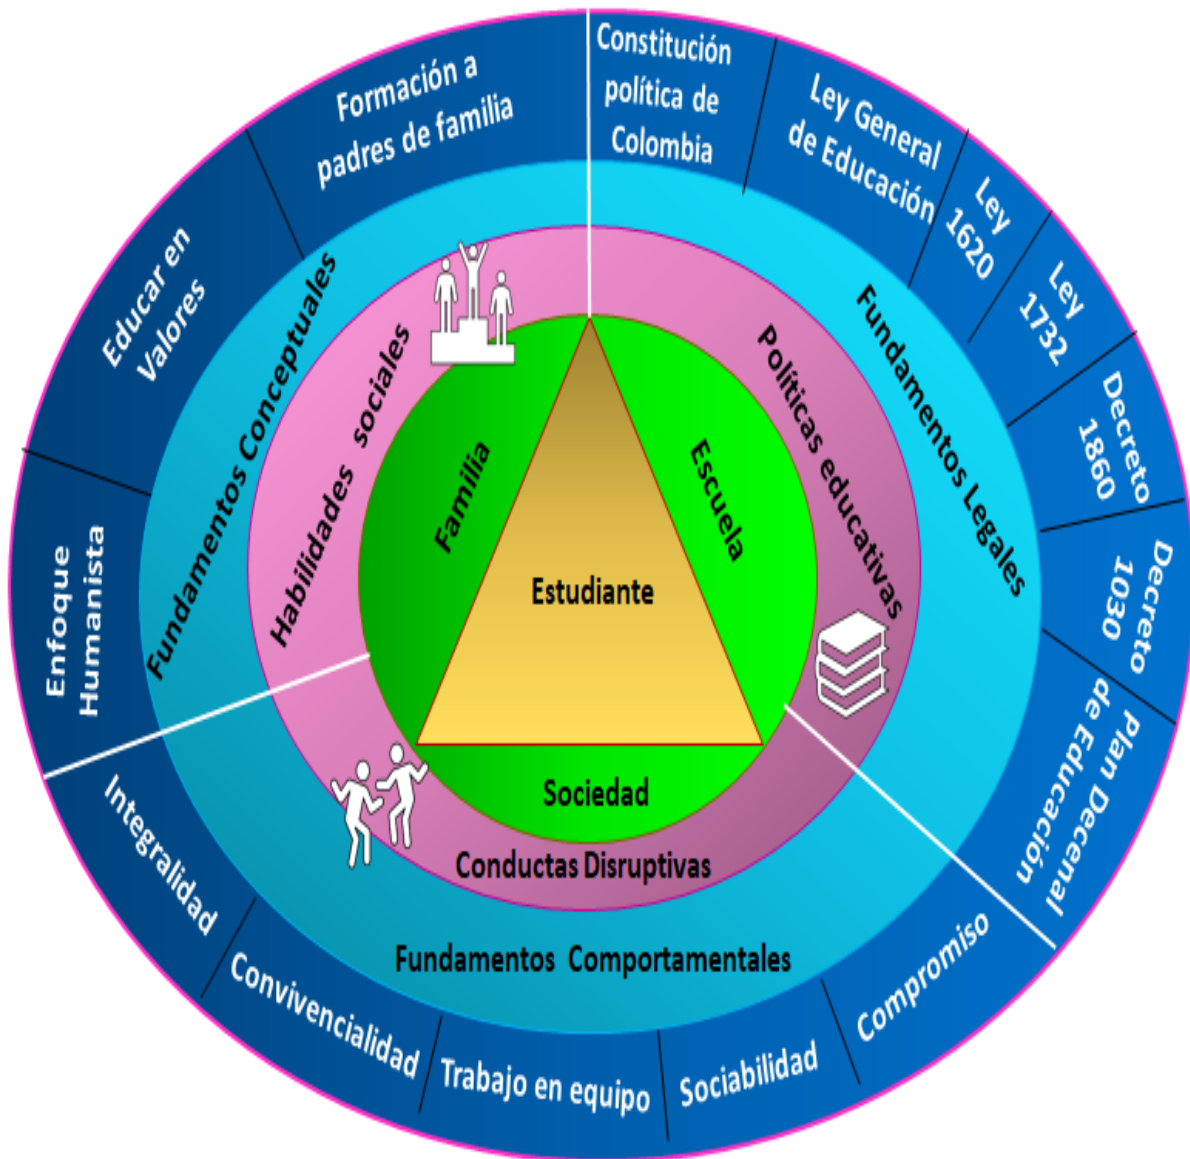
Formación a padres de familia

Constitución política de Colombia

Ley General de Educación

Ley 1620

Ley 1732

Decreto 1860

Decreto 1030

Plan Decenal de Educación

Educar en Valores

Enfoque Humanista

Fundamentos Conceptuales

Fundamentos Legales

Habilidades sociales

Políticas educativas

Familia

Escuela

Estudiante

Sociedad

Conductas Disruptivas

Fundamentos Comportamentales

Integralidad

Convivencialidad

Trabajo en equipo

Sociabilidad

Compromiso